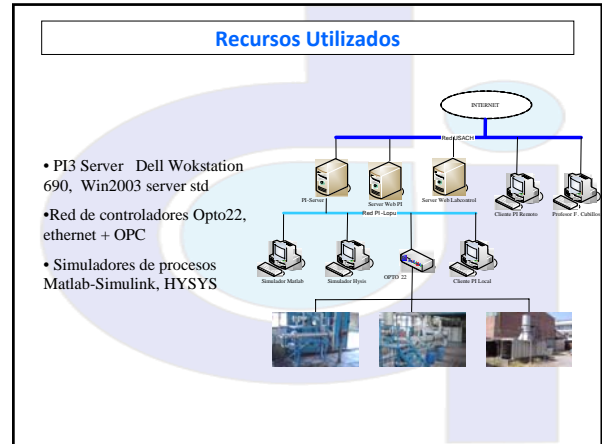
Recursos Utilizados

• PI3 Server Dell Wokstation 690, Win2003 server std

•Red de controladores Opto22, ethernet + OPC

• Simuladores de procesos Matlab-Simulink, HYSYS

INTERNET

Red USACH

PI-Server

Server Web PI

Server Web Labcontrol

Cliente PI Remoto

Profesor F. Cubillos

Red PI - Lopu

Simulador Matlab

Simulador Hysis

OPTO 22

Cliente PI Local